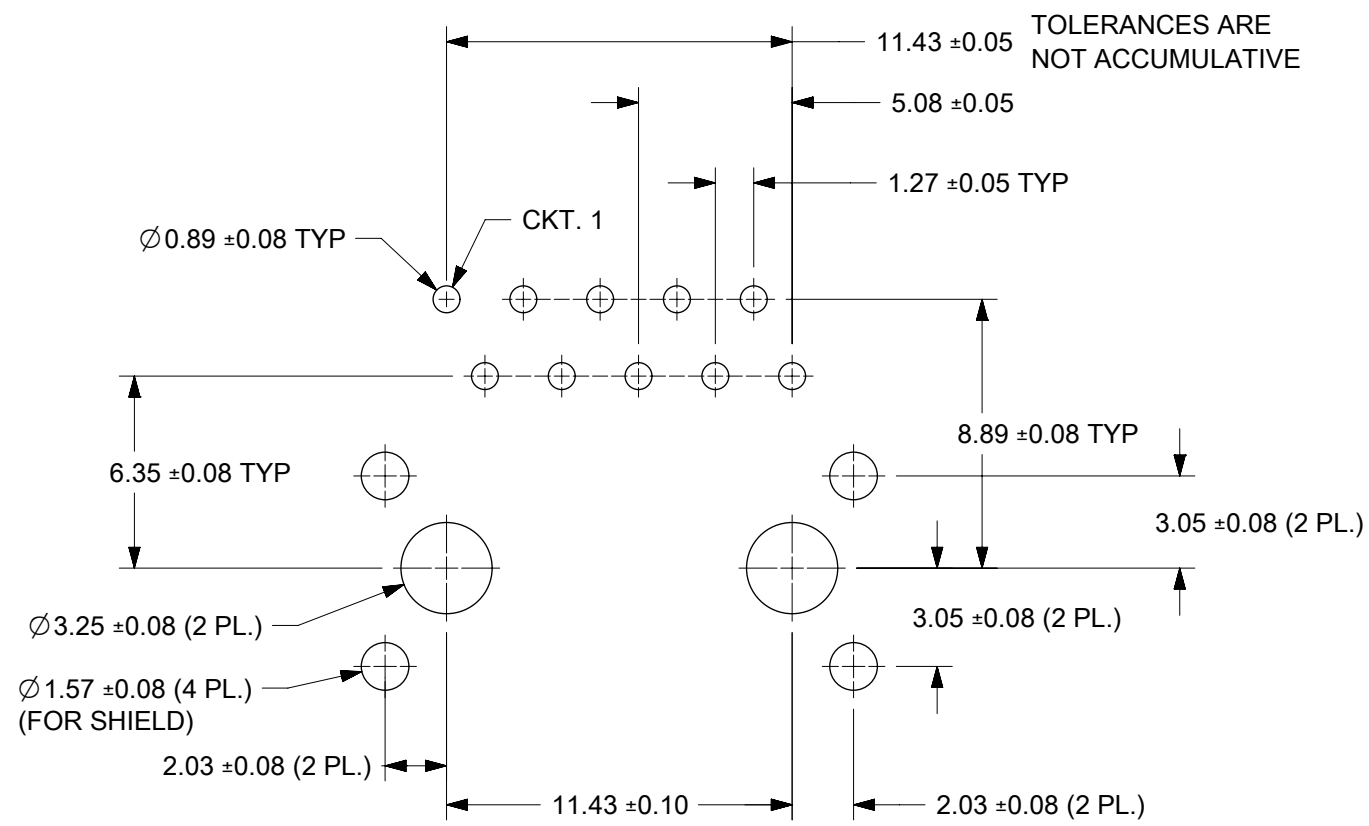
TOLERANCES ARE NOT ACCUMULATIVE

11.43 ±0.05

5.08 ±0.05

1.27 ±0.05 TYP

$\varnothing$0.89 ±0.08 TYP

CKT. 1

8.89 ±0.08 TYP

6.35 ±0.08 TYP

3.05 ±0.08 (2 PL.)

3.05 ±0.08 (2 PL.)

$\varnothing$3.25 ±0.08 (2 PL.)

$\varnothing$1.57 ±0.08 (4 PL.) (FOR SHIELD)

2.03 ±0.08 (2 PL.)

11.43 ±0.10

2.03 ±0.08 (2 PL.)